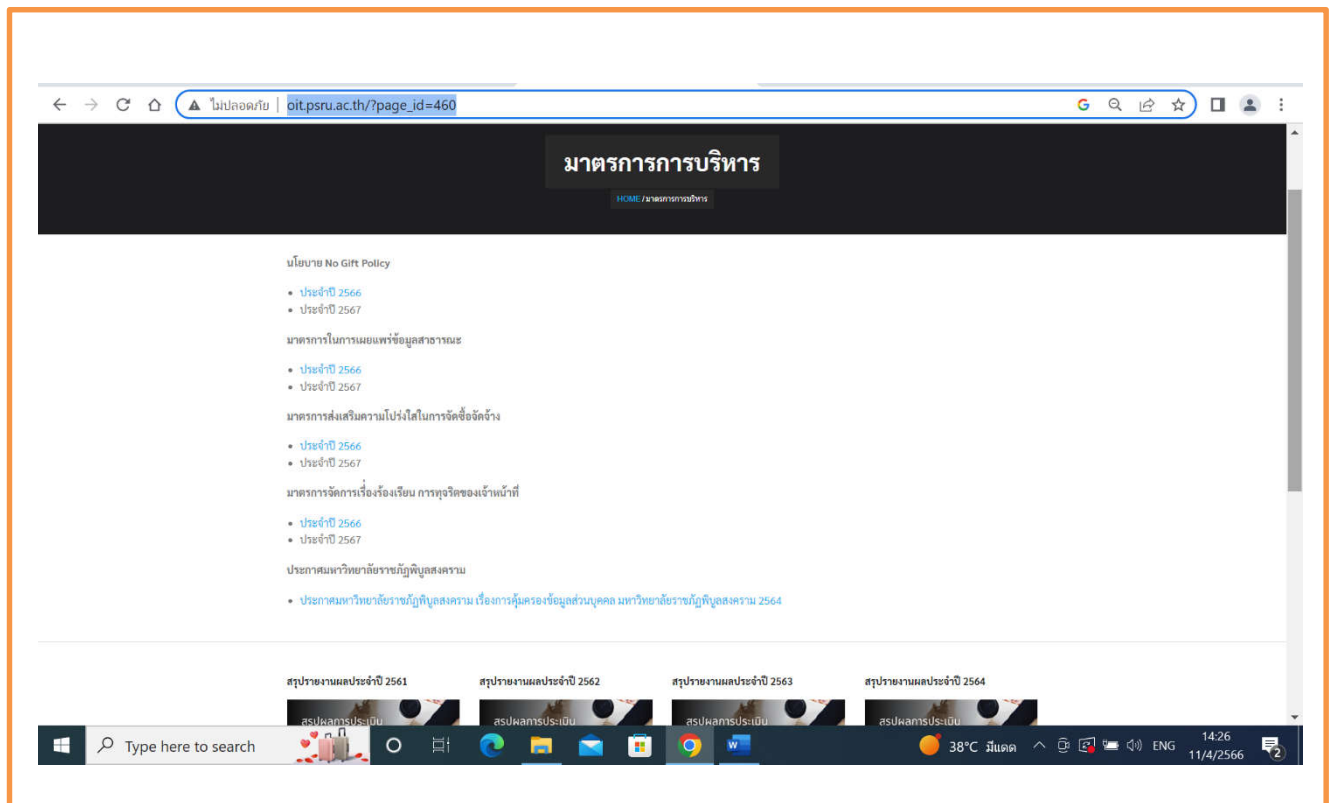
ไม่ปลอดภัย | oit.psru.ac.th/?page_id=460

มาตรการการบริหาร

HOME / มาตรการการบริหาร

นโยบาย No Gift Policy

- ประจำปี 2566
- ประจำปี 2567

มาตรการในการเผยแพร่ข้อมูลสาธารณะ

- ประจำปี 2566
- ประจำปี 2567

มาตรการส่งเสริมความโปร่งใสในการจัดซื้อจัดจ้าง

- ประจำปี 2566
- ประจำปี 2567

มาตรการจัดการเรื่องร้องเรียน การทุจริตของเจ้าหน้าที่

- ประจำปี 2566
- ประจำปี 2567

ประกาศมหาวิทยาลัยราชภัฏพิบูลสงคราม

- ประกาศมหาวิทยาลัยราชภัฏพิบูลสงคราม เรื่องการคุ้มครองข้อมูลส่วนบุคคล มหาวิทยาลัยราชภัฏพิบูลสงคราม 2564

สรุปรายงานผลประจำปี 2561
สรุปผลการประเมิน

สรุปรายงานผลประจำปี 2562
สรุปผลการประเมิน

สรุปรายงานผลประจำปี 2563
สรุปผลการประเมิน

สรุปรายงานผลประจำปี 2564
สรุปผลการประเมิน

Type here to search
38°C มีแดด ENG 14:26 11/4/2566 2